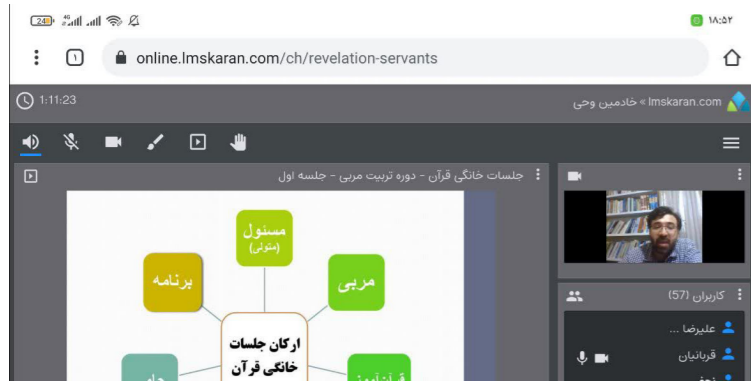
24 ۱۸:۵۲

online.lmskaran.com/ch/revelation-servants

1:11:23

lmskaran.com » خادمین وحی

جلسات خانگی قرآن - دوره تربیت مربی - جلسه اول

مسئول (متولی)

برنامه

مربی

ارکان جلسات خانگی قرآن

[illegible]

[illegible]

کاربران (57)

علیرضا ...

قربانیان

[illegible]